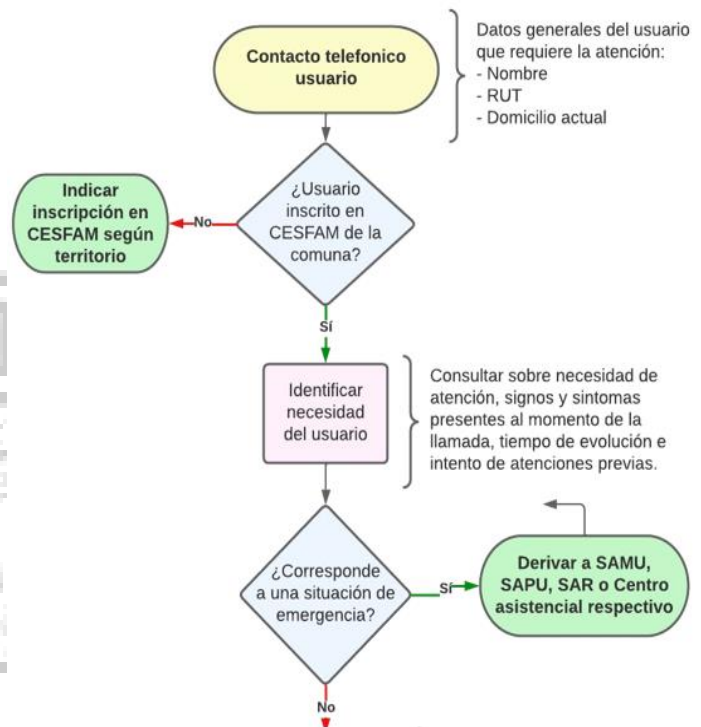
Contacto telefonico usuario

Datos generales del usuario que requiere la atención:
- Nombre
- RUT
- Domicilio actual

¿Usuario inscrito en CESFAM de la comuna?

No

Indicar inscripción en CESFAM según territorio

Sí

Identificar necesidad del usuario

Consultar sobre necesidad de atención, signos y sintomas presentes al momento de la llamada, tiempo de evolución e intento de atenciones previas.

¿Corresponde a una situación de emergencia?

Sí

Derivar a SAMU, SAPU, SAR o Centro asistencial respectivo

No